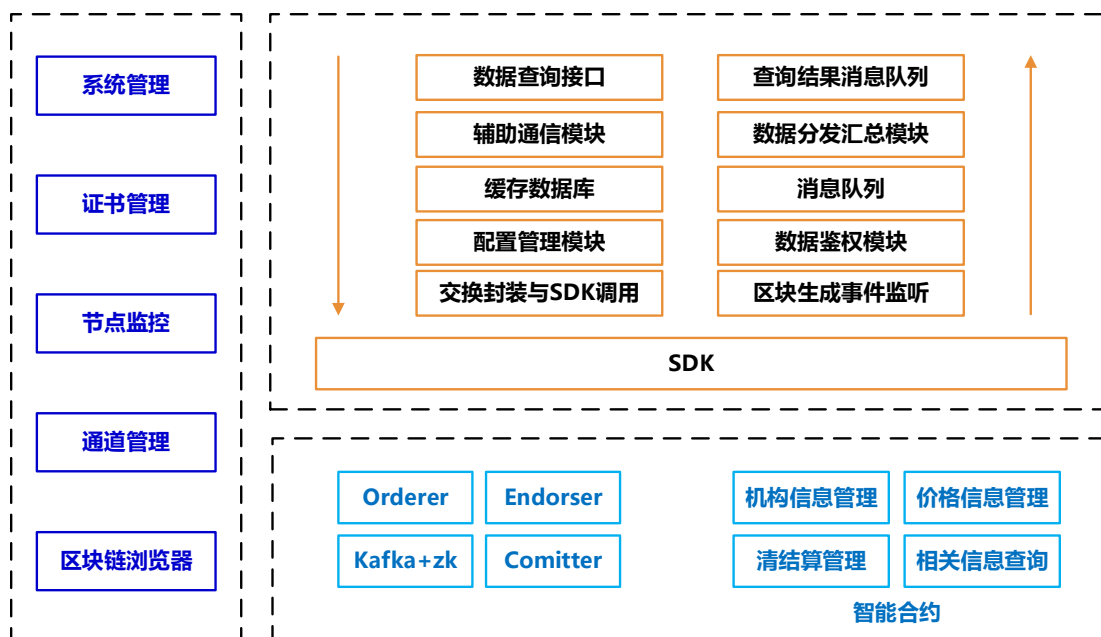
系统管理

证书管理

节点监控

通道管理

区块链浏览器

数据查询接口
辅助通信模块
缓存数据库
配置管理模块
交换封装与SDK调用

查询结果消息队列
数据分发汇总模块
消息队列
数据鉴权模块
区块生成事件监听

SDK

Orderer
Endorser
Kafka+zk
Comitter

机构信息管理
价格信息管理
清结算管理
相关信息查询
智能合约